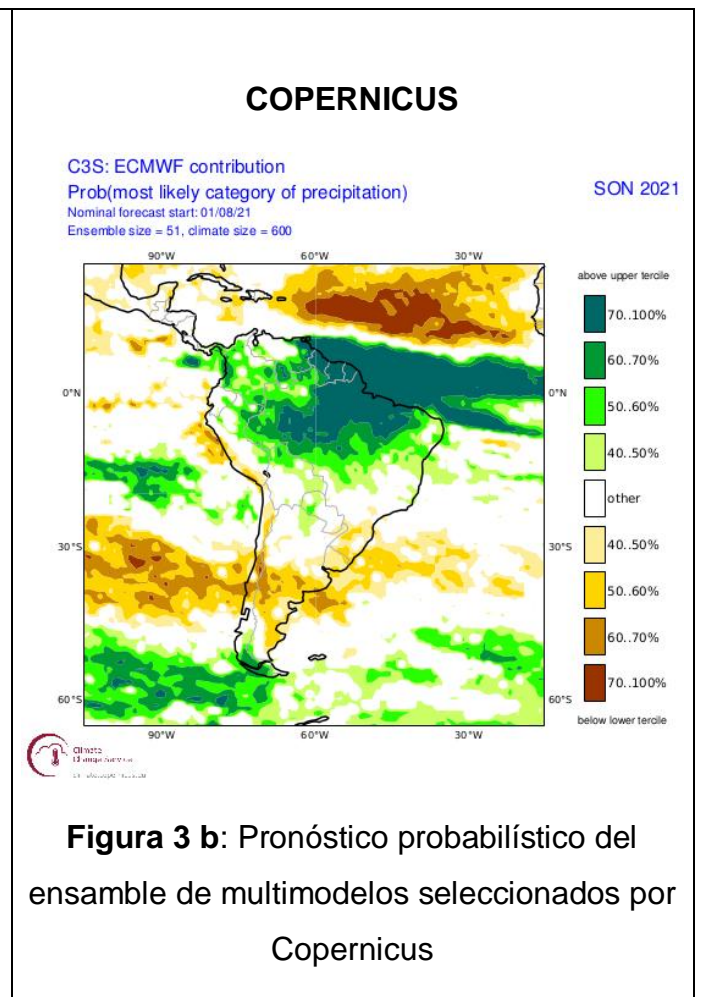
COPERNICUS

C3S: ECMWF contribution
Prob(most likely category of precipitation)
Nominal forecast start: 01/08/21
Ensemble size = 51, climate size = 600

SON 2021

90°W 60°W 30°W

0°N 0°N

30°S 30°S

60°S 60°S

90°W 60°W 30°W

above upper tercile
70..100%
60..70%
50..60%
40..50%
other
40..50%
50..60%
60..70%
70..100%
below lower tercile

Climate Change Service
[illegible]

**Figura 3 b**: Pronóstico probabilístico del ensamble de multimodelos seleccionados por Copernicus